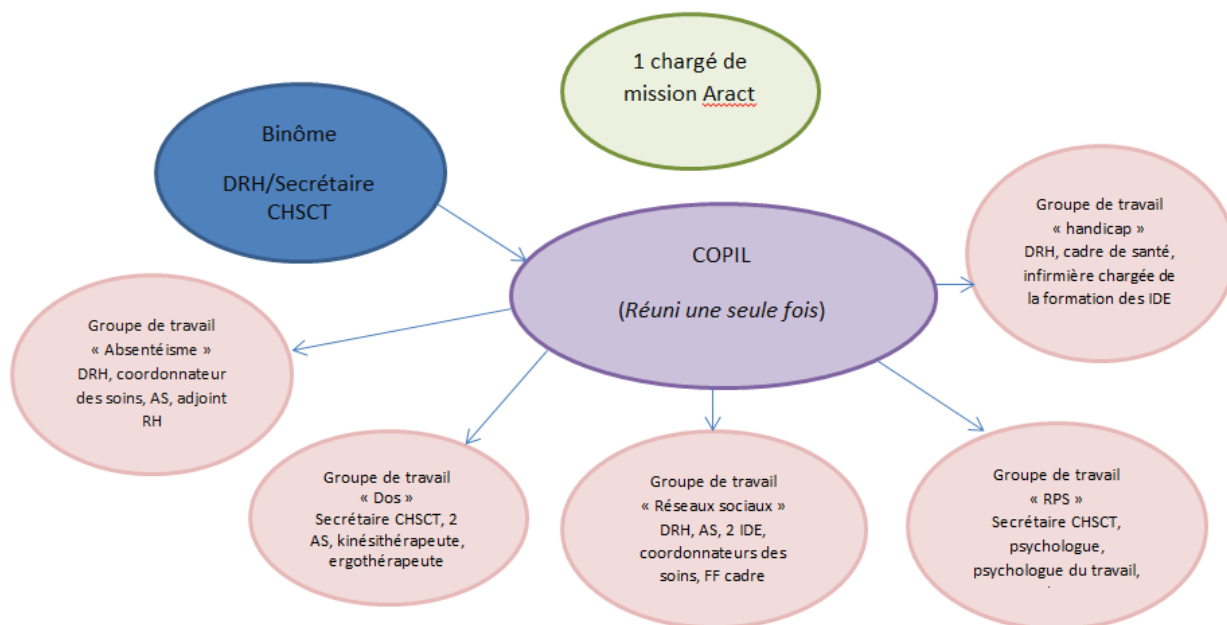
1 chargé de mission Aract

Binôme

DRH/Secrétaire CHSCT

COPIL

(*Réuni une seule fois*)

Groupe de travail « handicap » DRH, cadre de santé, infirmière chargée de la formation des IDE

Groupe de travail « Absentéisme » DRH, coordonnateur des soins, AS, adjoint RH

Groupe de travail « Dos » Secrétaire CHSCT, 2 AS, kinésithérapeute, ergothérapeute

Groupe de travail « Réseaux sociaux » DRH, AS, 2 IDE, coordonnateurs des soins, FF cadre

Groupe de travail « RPS » Secrétaire CHSCT, psychologue, psychologue du travail, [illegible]